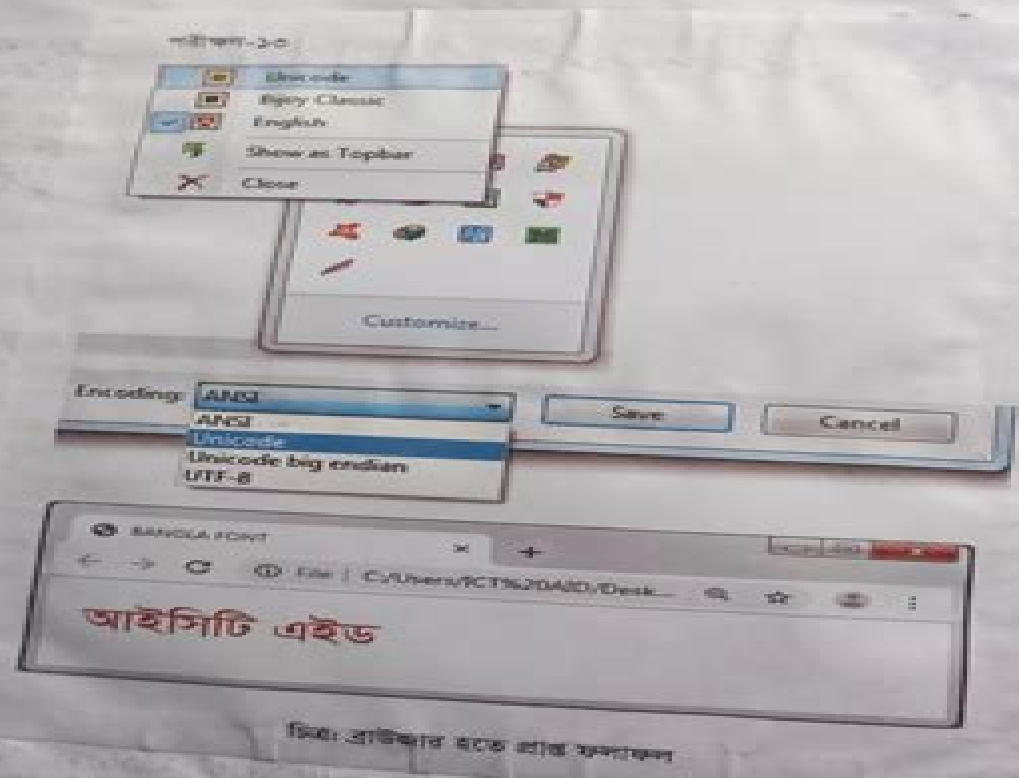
পরীক্ষণ-১৩

Unicode
Bijoy Classic
English
Show as Topbar
Close

Customize...

Encoding: ANSI
ANSI
Unicode
Unicode big endian
UTF-8

Save
Cancel

BANGLA FONT
File | C:/Users/ICT%20AID/Desk...

আইসিটি এইড

চিত্র: ব্রাউজার হতে প্রাপ্ত ফলাফল